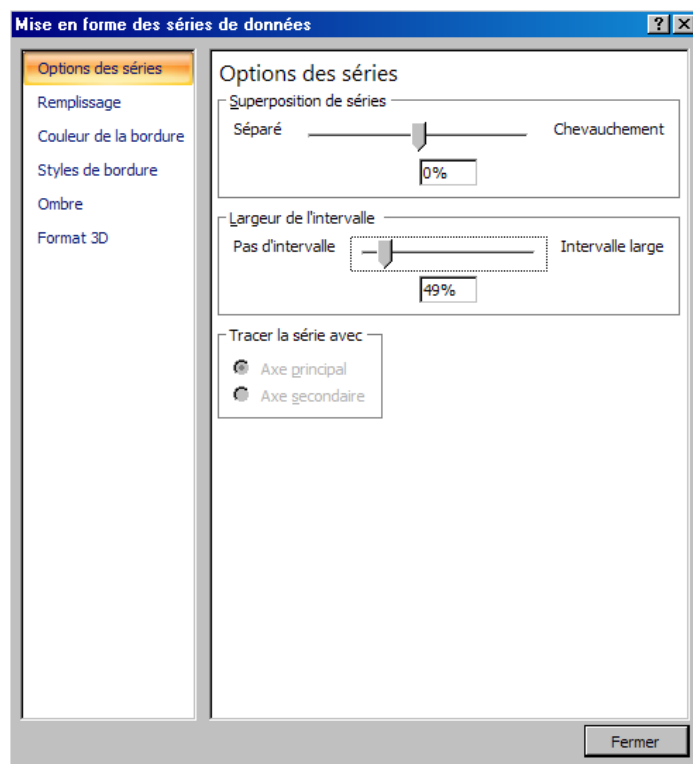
Mise en forme des séries de données

?

X

Options des séries
Remplissage
Couleur de la bordure
Styles de bordure
Ombre
Format 3D

Options des séries

Superposition de séries
Séparé
Chevauchement
0%

Largeur de l'intervalle
Pas d'intervalle
Intervalle large
49%

Tracer la série avec
Axe principal
Axe secondaire

Fermer